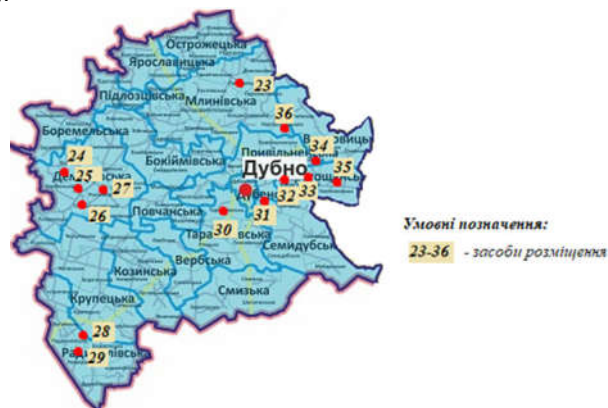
Острожецька
Ярославицька
23
Підлозцівська
Млинівська
36
Боремельська
Бокіймівська
Повчанська
34
35
24
25
27
Дубно
32
33
26
Повчанська
31
30
Тараканівська
Семидубська
Вербська
Козинська
Крупецька
Смизька
28
29

Умовні позначення:
23-36 - засоби розміщення